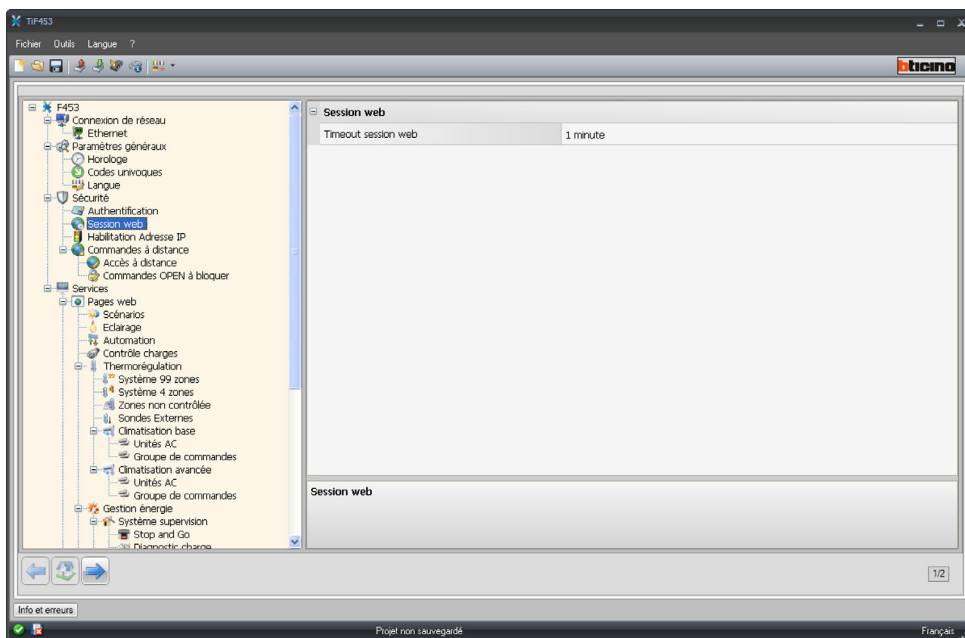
TiF453

Fichier Outils Langue ?

bticino

F453
Connexion de réseau
Ethernet
Paramètres généraux
Horologe
Codes univoques
Langue
Sécurité
Authentification
Session web
Habilitation Adresse IP
Commandes à distance
Accès à distance
Commandes OPEN à bloquer
Services
Pages web
Scénarios
Eclairage
Automation
Contrôle charges
Thermorégulation
Système 99 zones
Système 4 zones
Zones non contrôlée
Sondes Externes
Climatisation base
Unités AC
Groupe de commandes
Climatisation avancée
Unités AC
Groupe de commandes
Gestion énergie
Système supervision
Stop and Go
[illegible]

Session web

| Timeout session web | 1 minute |
|---|---|

Session web

1/2

Info et erreurs

Projet non sauvegardé

Français